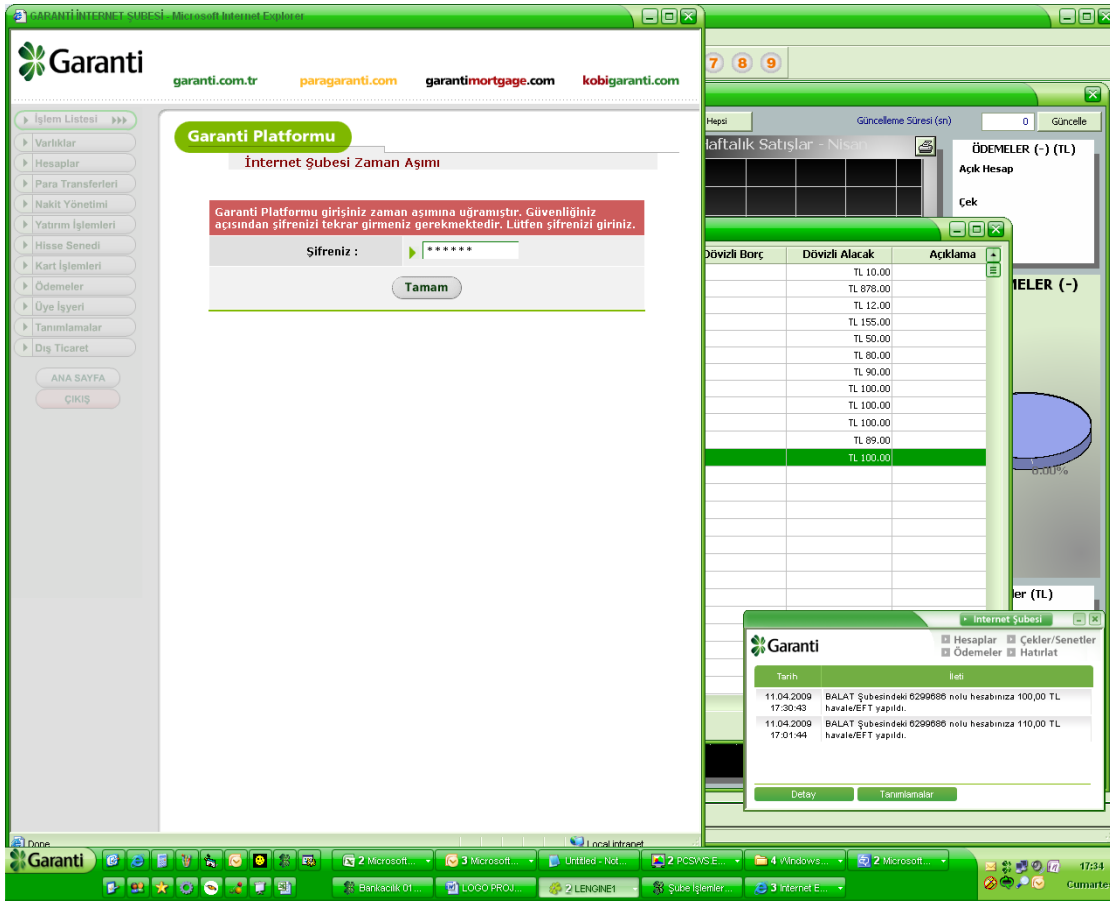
GARANTİ İNTERNET ŞUBESİ - Microsoft Internet Explorer

Garanti

garanti.com.tr paragaranti.com garantimortgage.com kobigaranti.com

İşlem Listesi
Varlıklar
Hesaplar
Para Transferleri
Nakit Yönetimi
Yatırım İşlemleri
Hisse Senedi
Kart İşlemleri
Ödemeler
Üye İşyeri
Tanımlamalar
Dış Ticaret

ANA SAYFA
ÇIKIŞ

Garanti Platformu
İnternet Şubesi Zaman Aşımı

Garanti Platformu girişiniz zaman aşımına uğramıştır. Güvenliğiniz açısından şifrenizi tekrar girmeniz gerekmektedir. Lütfen şifrenizi giriniz.

Şifreniz : ******

Tamam

Done
Local intranet

7 8 9

Hepsi
Güncelleme Süresi (sn) 0 Güncelle

Haftalık Satışlar - Nisan

ÖDEMELER (-) (TL)
Açık Hesap
Çek

| Dövizli Borç | Dövizli Alacak | Açıklama |
|---|---|---|
| | TL 10.00 | |
| | TL 878.00 | |
| | TL 12.00 | |
| | TL 155.00 | |
| | TL 50.00 | |
| | TL 80.00 | |
| | TL 90.00 | |
| | TL 100.00 | |
| | TL 100.00 | |
| | TL 100.00 | |
| | TL 89.00 | |
| | TL 100.00 | |

EMELER (-)

8.00%

ler (TL)

İnternet Şubesi

Garanti
Hesaplar Çekler/Senetler
Ödemeler Hatırlat

| Tarih | İleti |
|---|---|
| 11.04.2009 17:30:43 | BALAT Şubesindeki 6299686 nolu hesabınıza 100,00 TL havale/EFT yapıldı. |
| 11.04.2009 17:01:44 | BALAT Şubesindeki 6299686 nolu hesabınıza 110,00 TL havale/EFT yapıldı. |

Detay Tanımlamalar

Garanti
2 Microsoft... 3 Microsoft... Untitled - Not... 2 PCSWS E... 4 Windows... 2 Microsoft...
Bankacılık 01... LOGO PROJ... 2 LENGINE1 Şube İşlemler... 3 Internet E...
17:34
Cumartesi